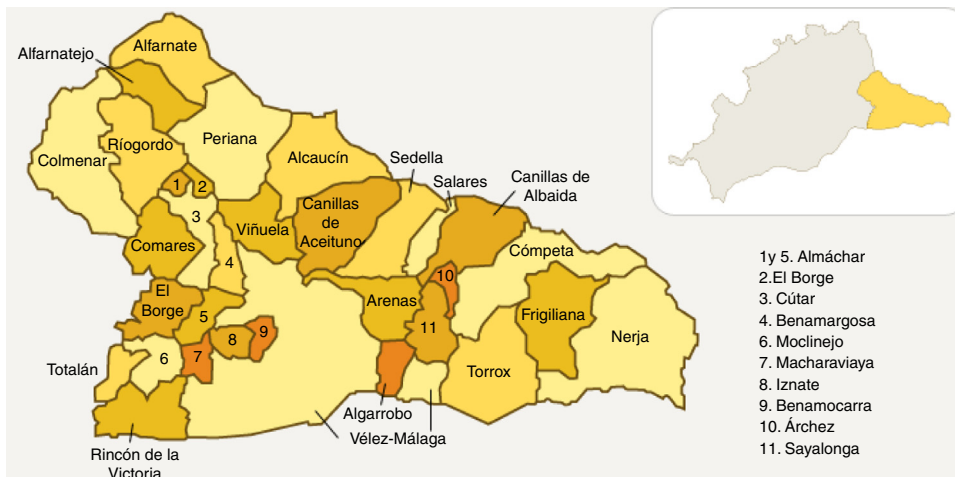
Alfarnate
Alfarnatejo
Ríogordo
Periana
Colmenar
Alcaucín
Sedella
Salares
Canillas de Albaida
Canillas de Aceituno
1
2
3
Viñuela
Comares
4
Cómpeta
10
El Borge
5
Arenas
Frigiliana
11
Nerja
9
8
7
6
Totalán
Torrox
Algarrobo
Vélez-Málaga
Rincón de la Victoria

1y 5. Almáchar
2.El Borge
3. Cútar
4. Benamargosa
6. Moclinejo
7. Macharaviaya
8. Iznate
9. Benamocarra
10. Árchez
11. Sayalonga